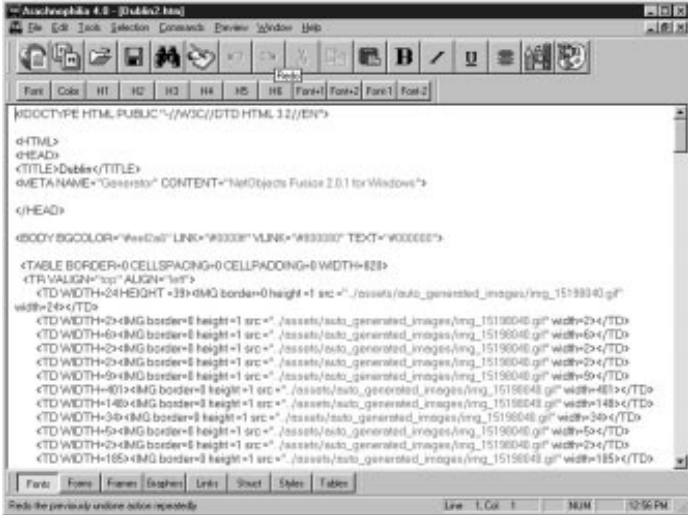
Arachnophilia 4.0 - [Dublin2.htm]

File Edit Tools Selection Commands Preview Window Help

Redo

Font Color H1 H2 H3 H4 H5 H6 Font+1 Font+2 Font-1 Font-2

<!DOCTYPE HTML PUBLIC "-//W3C//DTD HTML 3.2//EN">

<HTML>
<HEAD>
<TITLE>Dublin</TITLE>
<META NAME="Generator" CONTENT="NetObjects Fusion 2.0.1 for Windows">

</HEAD>

<BODY BGCOLOR="#eeDa0" LINK="#0000ff" VLINK="#800000" TEXT="#000000">

<TABLE BORDER=0 CELLSPACING=0 CELLPADDING=0 WIDTH=828>
<TR VALIGN="top" ALIGN="left">
<TD WIDTH=24 HEIGHT =39><IMG border=0 height=1 src="../assets/auto_generated_images/img_15198040.gif" width=24></TD>
<TD WIDTH=2><IMG border=0 height=1 src="../assets/auto_generated_images/img_15198040.gif" width=2></TD>
<TD WIDTH=6><IMG border=0 height=1 src="../assets/auto_generated_images/img_15198040.gif" width=6></TD>
<TD WIDTH=2><IMG border=0 height=1 src="../assets/auto_generated_images/img_15198040.gif" width=2></TD>
<TD WIDTH=2><IMG border=0 height=1 src="../assets/auto_generated_images/img_15198040.gif" width=2></TD>
<TD WIDTH=9><IMG border=0 height=1 src="../assets/auto_generated_images/img_15198040.gif" width=9></TD>
<TD WIDTH=481><IMG border=0 height=1 src="../assets/auto_generated_images/img_15198040.gif" width=481></TD>
<TD WIDTH=148><IMG border=0 height=1 src="../assets/auto_generated_images/img_15198040.gif" width=148></TD>
<TD WIDTH=34><IMG border=0 height=1 src="../assets/auto_generated_images/img_15198040.gif" width=34></TD>
<TD WIDTH=5><IMG border=0 height=1 src="../assets/auto_generated_images/img_15198040.gif" width=5></TD>
<TD WIDTH=2><IMG border=0 height=1 src="../assets/auto_generated_images/img_15198040.gif" width=2></TD>
<TD WIDTH=185><IMG border=0 height=1 src="../assets/auto_generated_images/img_15198040.gif" width=185></TD>

Fonts Forms Frames Graphics Links Struct Styles Tables

Redo the previously undone action repeatedly

Line 1 Col 1 NUM 12:56 PM